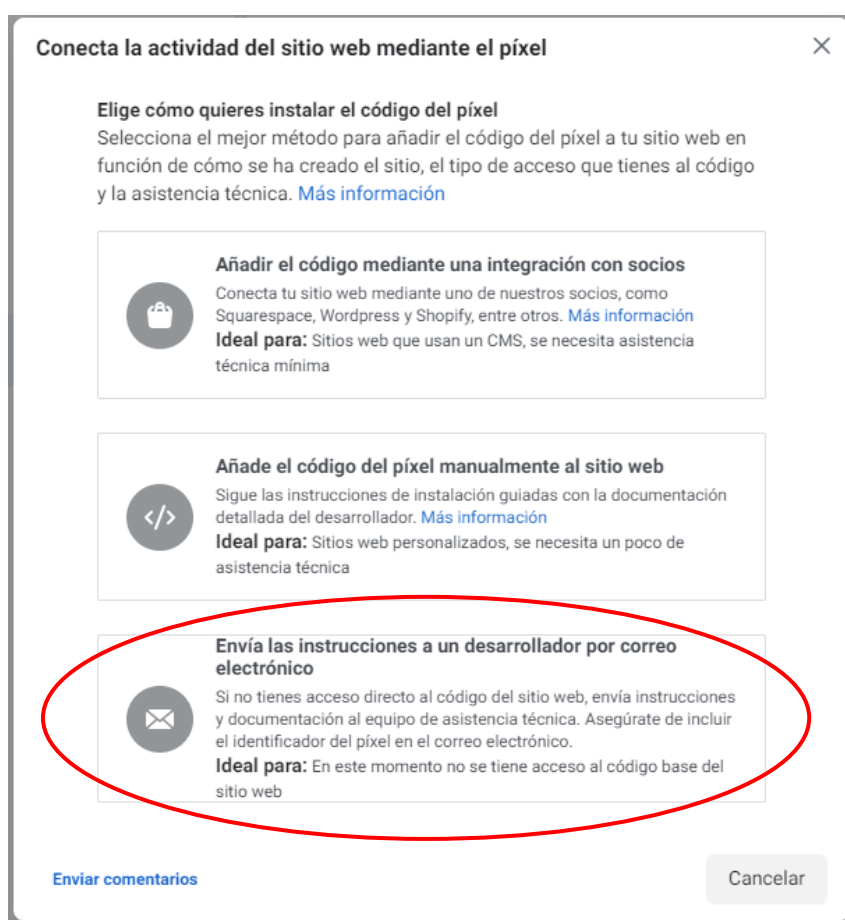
Conecta la actividad del sitio web mediante el píxel

×

Elige cómo quieres instalar el código del píxel
Selecciona el mejor método para añadir el código del píxel a tu sitio web en función de cómo se ha creado el sitio, el tipo de acceso que tienes al código y la asistencia técnica. Más información

Añadir el código mediante una integración con socios
Conecta tu sitio web mediante uno de nuestros socios, como Squarespace, Wordpress y Shopify, entre otros. Más información
Ideal para: Sitios web que usan un CMS, se necesita asistencia técnica mínima

</>

Añade el código del píxel manualmente al sitio web
Sigue las instrucciones de instalación guiadas con la documentación detallada del desarrollador. Más información
Ideal para: Sitios web personalizados, se necesita un poco de asistencia técnica

Envía las instrucciones a un desarrollador por correo electrónico
Si no tienes acceso directo al código del sitio web, envía instrucciones y documentación al equipo de asistencia técnica. Asegúrate de incluir el identificador del píxel en el correo electrónico.
Ideal para: En este momento no se tiene acceso al código base del sitio web

Enviar comentarios

Cancelar